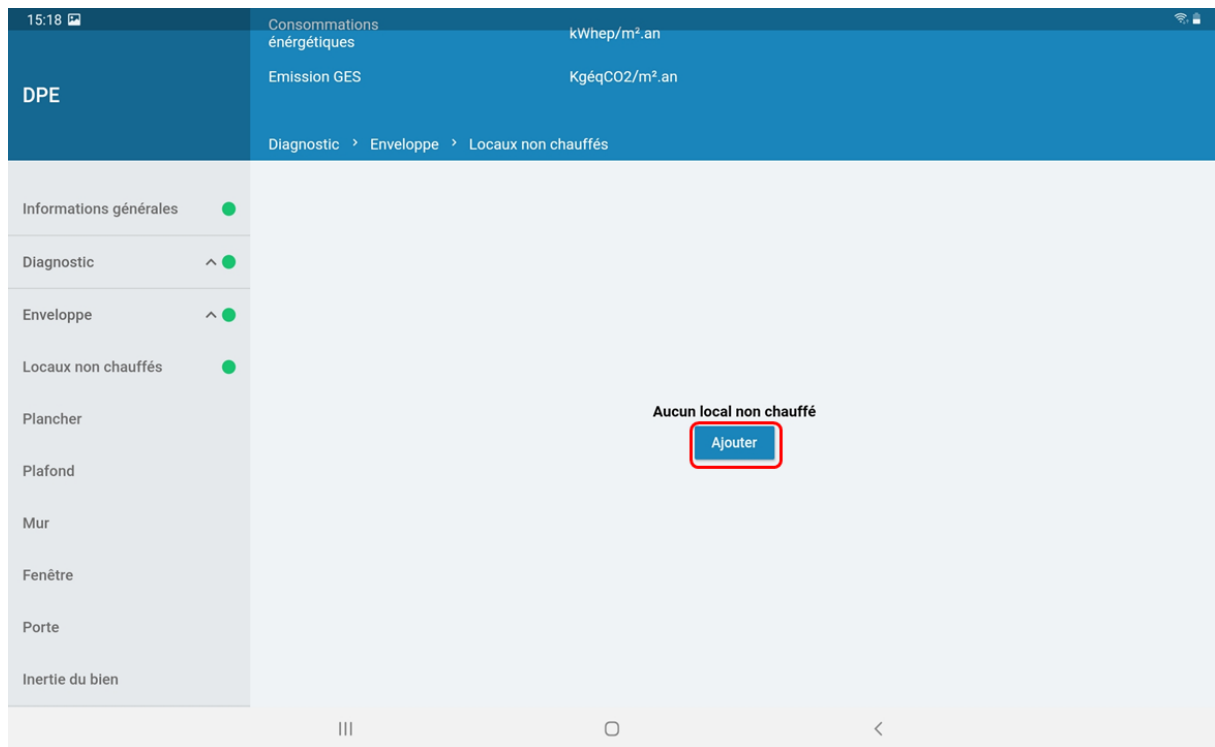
15:18

DPE

Consommations énérgétiques kWhep/m².an

Emission GES KgéqCO2/m².an

Diagnostic › Enveloppe › Locaux non chauffés

Informations générales

Diagnostic

Enveloppe

Locaux non chauffés

Plancher

Plafond

Mur

Fenêtre

Porte

Inertie du bien

Aucun local non chauffé

Ajouter